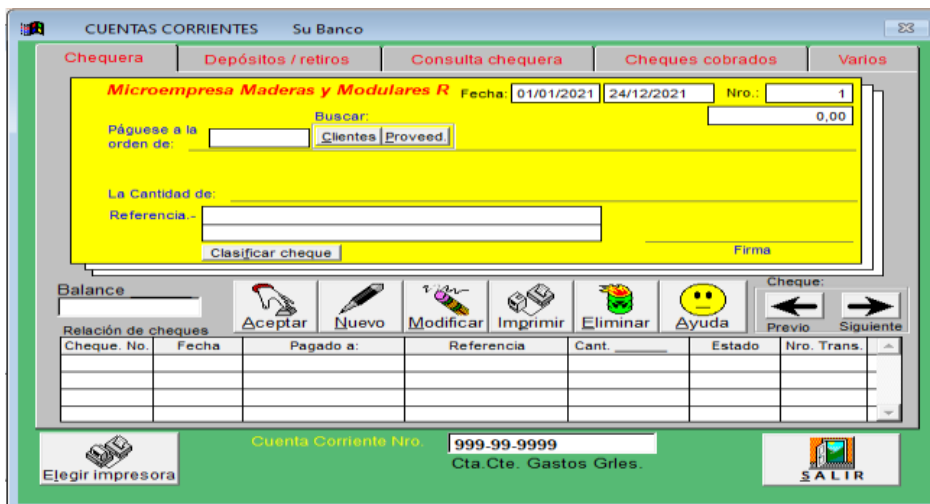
CUENTAS CORRIENTES Su Banco

Chequera | Depósitos / retiros | Consulta chequera | Cheques cobrados | Varios

Microempresa Maderas y Modulares R Fecha: 01/01/2021 24/12/2021 Nro.: 1

0,00

Buscar:

Páguese a la orden de: Clientes Proveed.

La Cantidad de:

Referencia.-

Clasificar cheque

Firma

Balance

Aceptar Nuevo Modificar Imprimir Eliminar Ayuda

Cheque:

Previo Siguiente

Relación de cheques

| Cheque. No. | Fecha | Pagado a: | Referencia | Cant. | Estado | Nro. Trans. |
|---|---|---|---|---|---|---|
| | | | | | | |
| | | | | | | |
| | | | | | | |
| | | | | | | |

Elegir impresora

Cuenta Corriente Nro. 999-99-9999

Cta.Cte. Gastos Grles.

SALIR